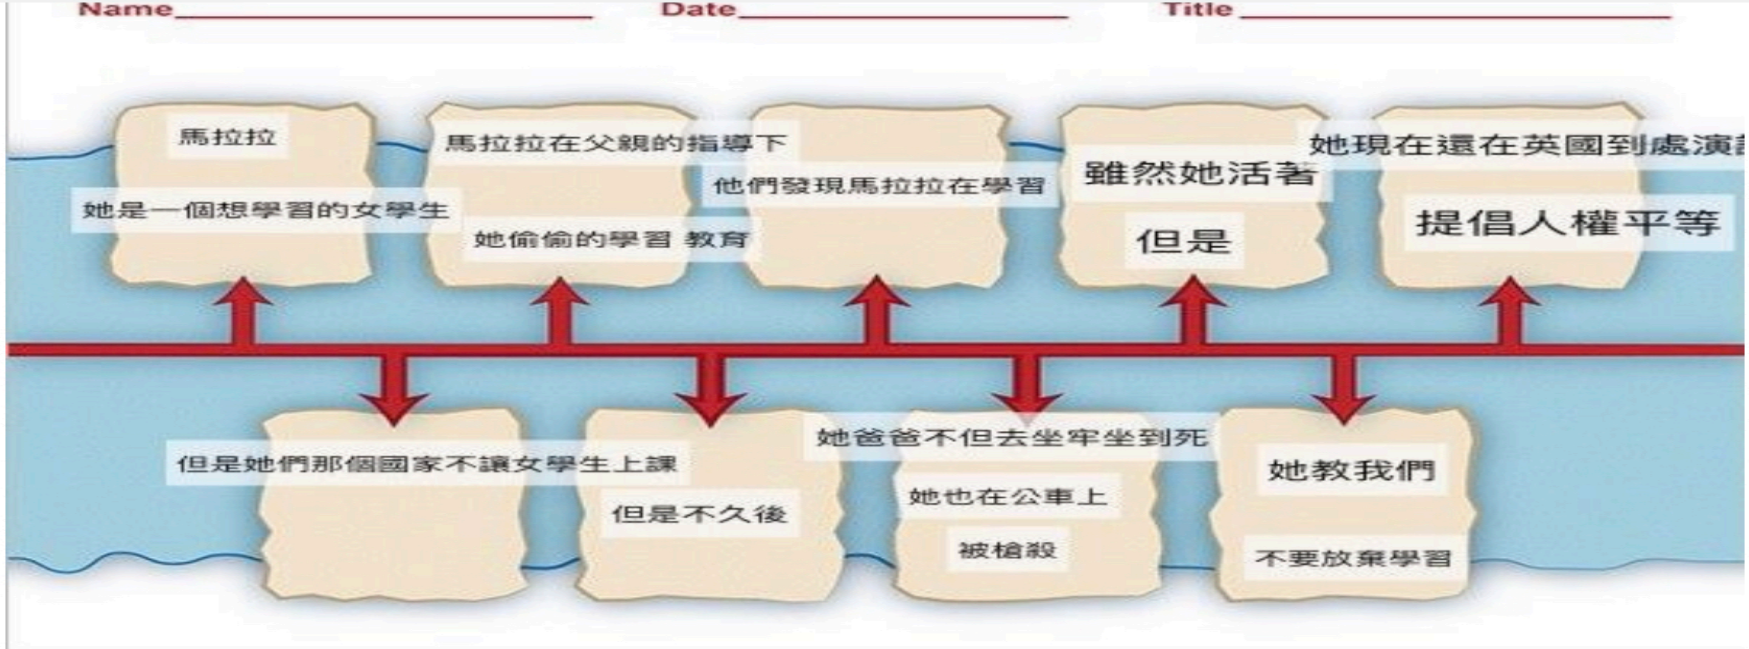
Name______________ Date______________ Title______________

馬拉拉

她是一個想學習的女學生

馬拉拉在父親的指導下

她偷偷的學習 教育

他們發現馬拉拉在學習

雖然她活著

但是

她現在還在英國到處演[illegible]

提倡人權平等

但是她們那個國家不讓女學生上課

但是不久後

她爸爸不但去坐牢坐到死

她也在公車上

被槍殺

她教我們

不要放棄學習